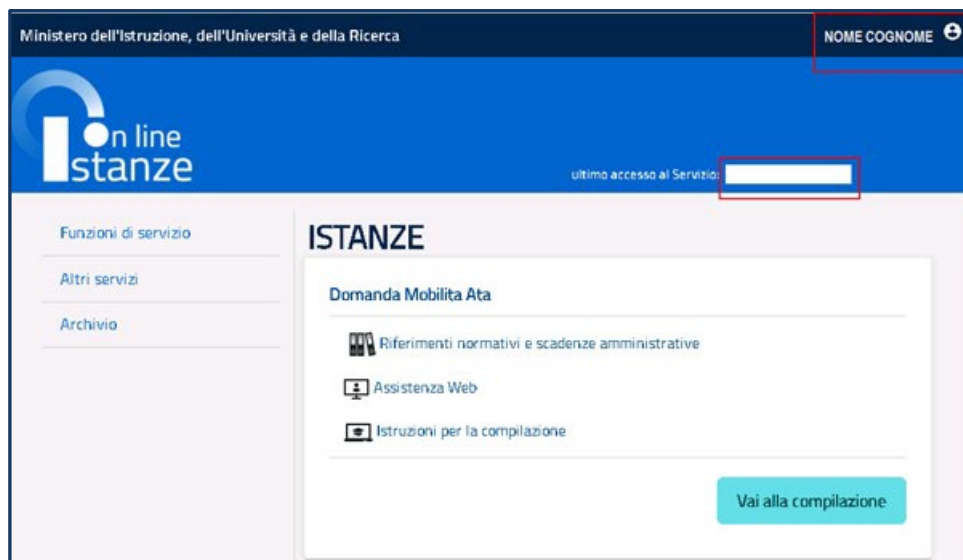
Ministero dell'Istruzione, dell'Università e della Ricerca

NOME COGNOME

On line
Istanze

ultimo accesso al Servizio:

Funzioni di servizio

Altri servizi

Archivio

ISTANZE

Domanda Mobilita Ata

Riferimenti normativi e scadenze amministrative

Assistenza Web

Istruzioni per la compilazione

Vai alla compilazione